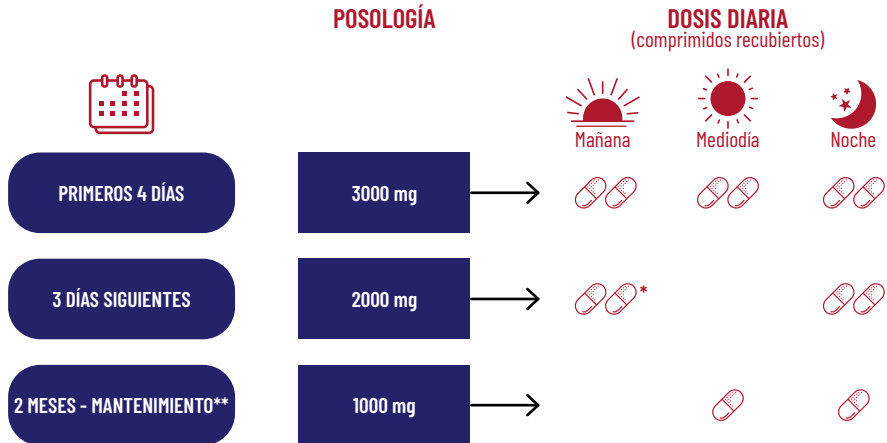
POSOLOGÍA

DOSIS DIARIA
(comprimidos recubiertos)

Mañana

Mediodía

Noche

| | POSOLOGÍA | Mañana | Mediodía | Noche |
|---|---|---|---|---|
| PRIMEROS 4 DÍAS | 3000 mg | | | |
| 3 DÍAS SIGUIENTES | 2000 mg | * | | |
| 2 MESES - MANTENIMIENTO** | 1000 mg | | | |